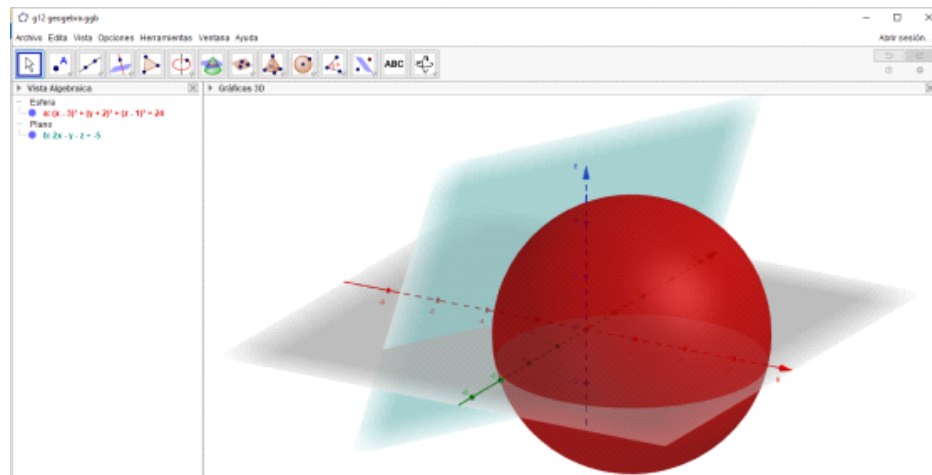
g12 geogebra.ggb

Archivo Edita Vista Opciones Herramientas Ventana Ayuda

Abrir sesión...

ABC

Vista Algebraica

Esfera

a: $(x - 3)^2 + (y + 2)^2 + (z - 1)^2 = 24$

Plano

b: $2x - y - z = -5$

Gráficas 3D

z